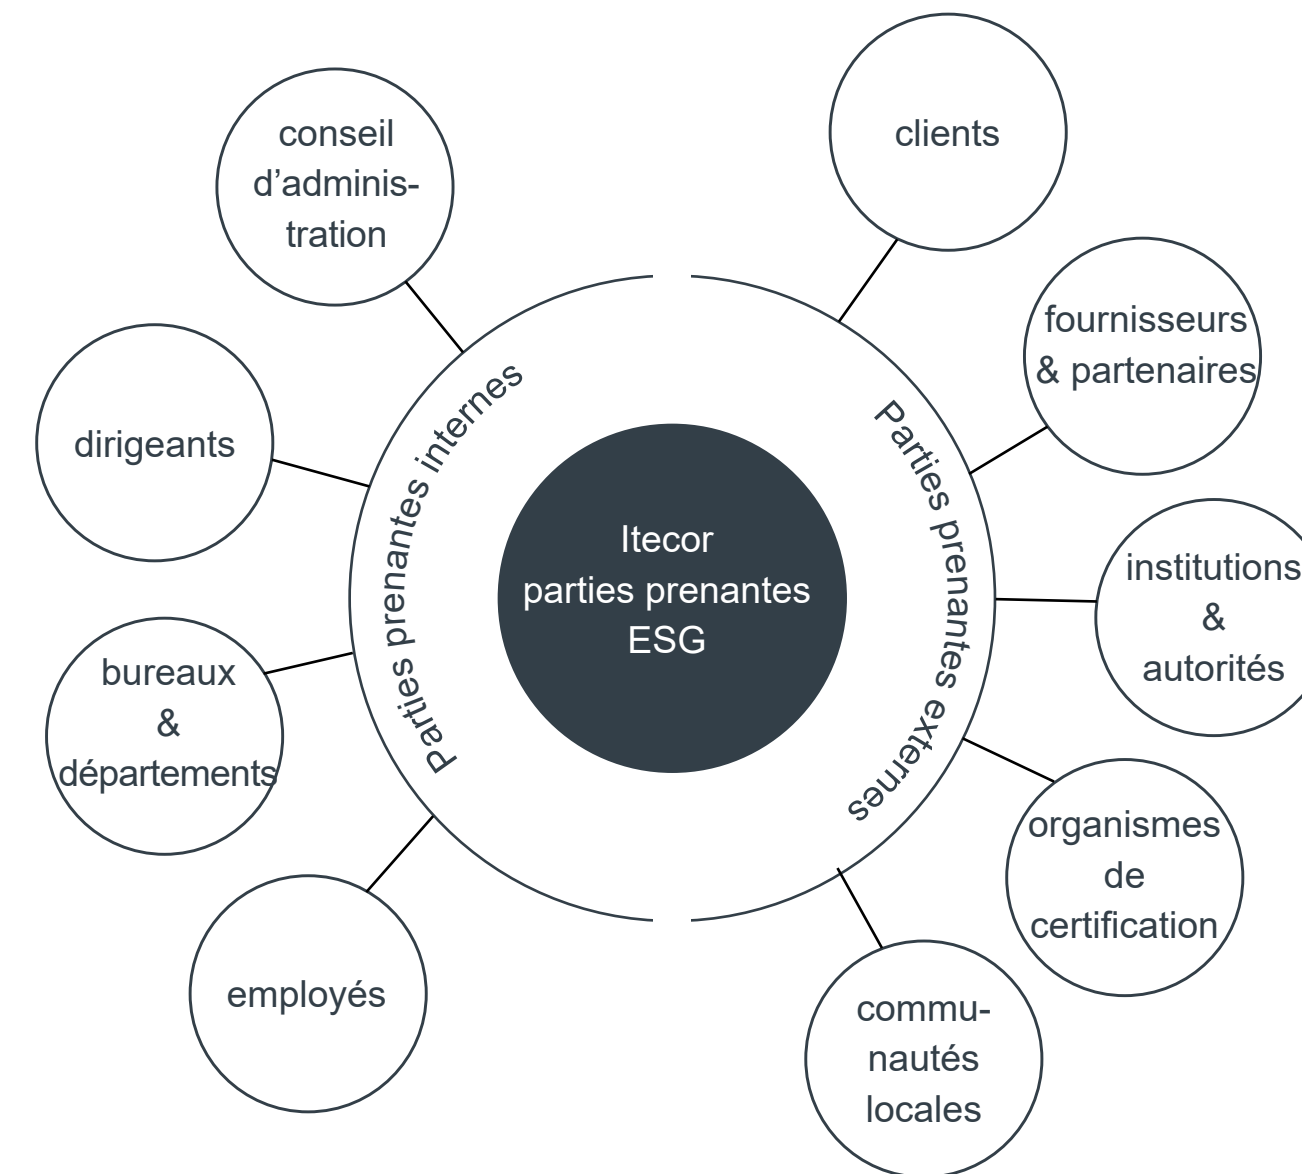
Itecor
parties prenantes
ESG

Parties prenantes internes

conseil d'administration

dirigeants

bureaux
&
départements

employés

Parties prenantes externes

clients

fournisseurs & partenaires

institutions
&
autorités

organismes
de
certification

communautés
locales